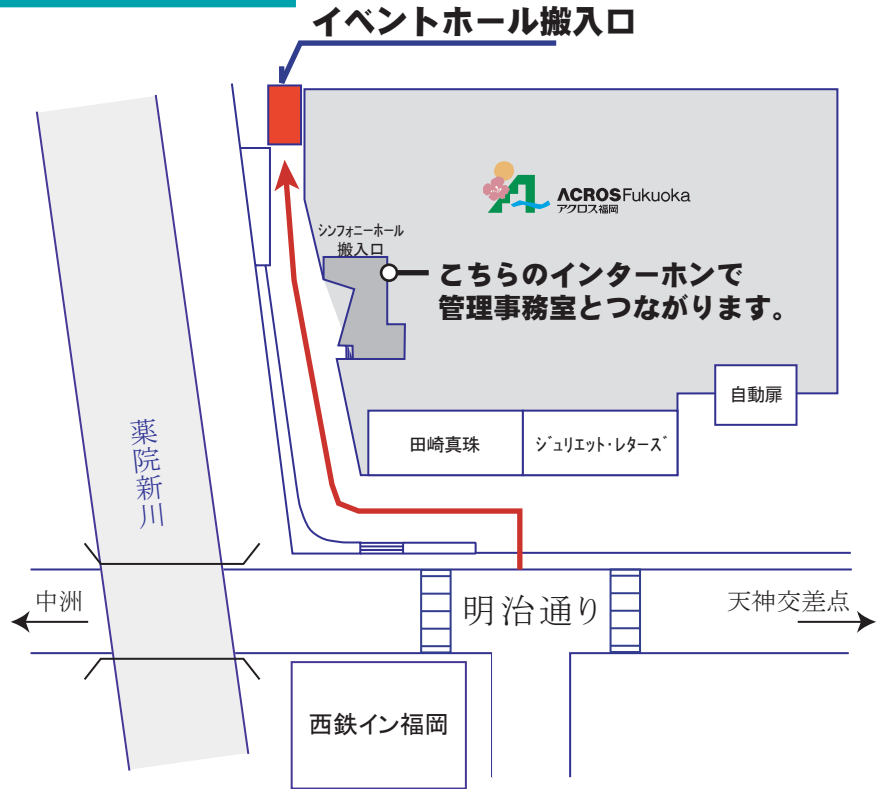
イベントホール搬入口

ACROS Fukuoka
アクロス福岡

シンフォニーホール
搬入口

こちらのインターホンで
管理事務室とつながります。

自動扉

田崎真珠

ジュリエット・レターズ

薬院新川

中洲

明治通り

天神交差点

西鉄イン福岡